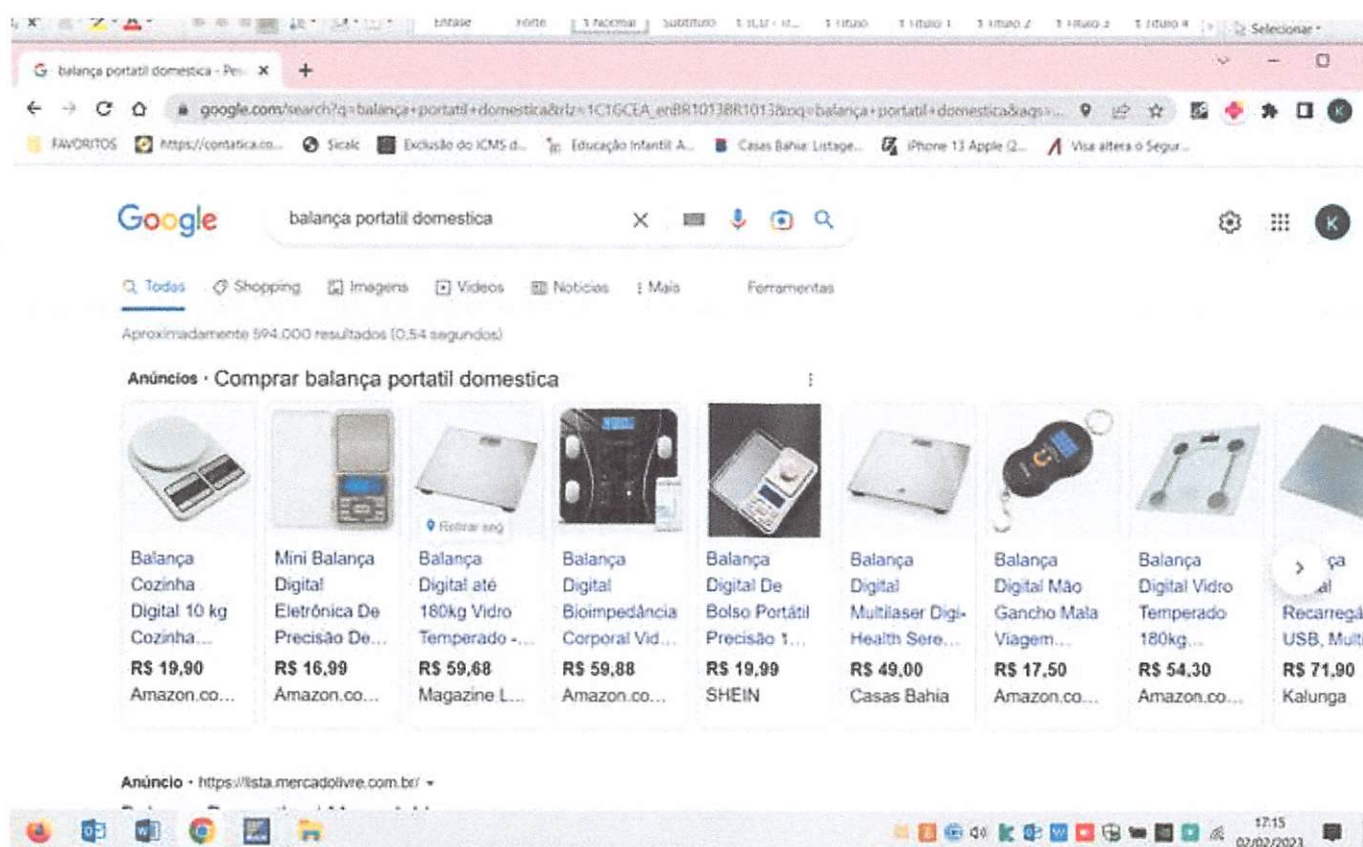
Ênfase Forte 1 Normal Subtítulo 1 Título 1 Título 2 Título 3 Título 4 Selecionar

balança portatil domestica - Pe ×  +

google.com/search?q=balança+portatil+domestica&rlz=1C1GCEA_enBR1013BR1013&oq=balança+portatil+domestica&aqs=...

FAVORITOS  https://contatica.co...  Sicalc  Exclusão do ICMS d...  Educação Infantil A...  Casas Bahia: Listage...  iPhone 13 Apple (2...  Visa altera o Segur...

Google  balança portatil domestica

Todas  Shopping  Imagens  Vídeos  Notícias  Mais  Ferramentas

Aproximadamente 594.000 resultados (0,54 segundos)

Anúncios · Comprar balança portatil domestica

Balança Cozinha Digital 10 kg Cozinha... R$ 19,90 Amazon.co...

Mini Balança Digital Eletrônica De Precisão De... R$ 16,99 Amazon.co...

Retirar seg
Balança Digital até 180kg Vidro Temperado -... R$ 59,68 Magazine L...

Balança Digital Bioimpedância Corporal Vid... R$ 59,88 Amazon.co...

Balança Digital De Bolso Portátil Precisão 1... R$ 19,99 SHEIN

Balança Digital Multilaser Digi-Health Sere... R$ 49,00 Casas Bahia

Balança Digital Mão Gancho Mala Viagem... R$ 17,50 Amazon.co...

Balança Digital Vidro Temperado 180kg... R$ 54,30 Amazon.co...

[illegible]ça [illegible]al Recarregá USB, Mult R$ 71,90 Kalunga

Anúncio · https://lista.mercadolivre.com.br/

17:15 02/02/2023